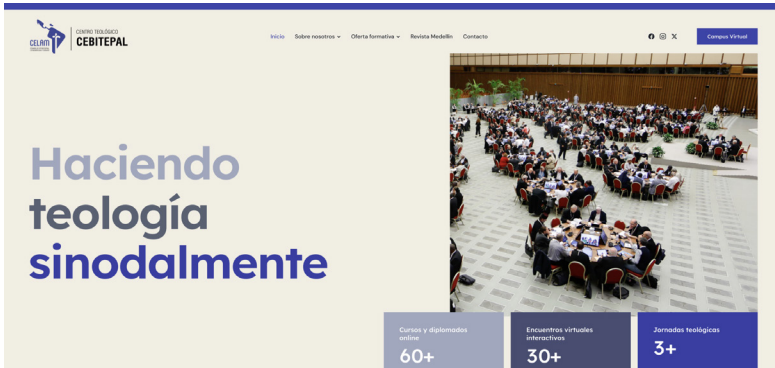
CELAM

CENTRO TEOLÓGICO
CEBITEPAL

Inicio Sobre nosotros Oferta formativa Revista Medellín Contacto

Campus Virtual

Haciendo teología sinodalmente

Cursos y diplomados online
60+

Encuentros virtuales interactivos
30+

Jornadas teológicas
3+